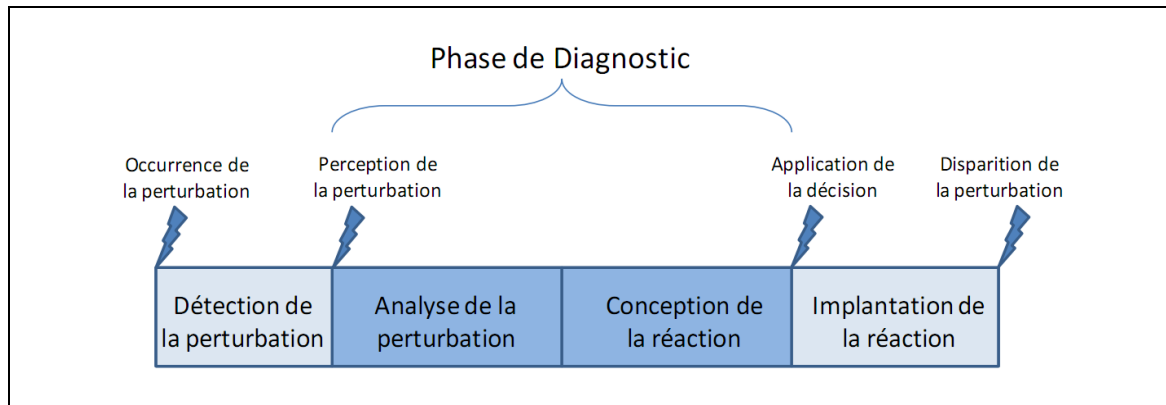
Phase de Diagnostic

Occurrence de la perturbation

Perception de la perturbation

Application de la décision

Disparition de la perturbation

Détection de la perturbation

Analyse de la perturbation

Conception de la réaction

Implantation de la réaction